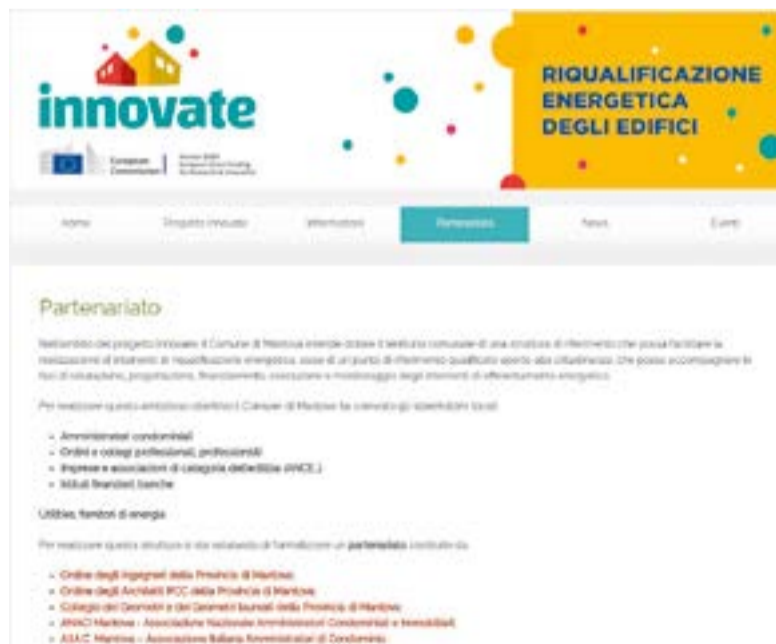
innovate

European Commission | Horizon 2020 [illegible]

RIQUALIFICAZIONE ENERGETICA DEGLI EDIFICI

Home | Progetto Innovate | Informazioni | Partenariato | News | Eventi

Partenariato

Nell'ambito del progetto Innovate il Comune di Mantova intende dotare il territorio comunale di una struttura di riferimento che possa facilitare la realizzazione di interventi di riqualificazione energetica, dotarsi di un punto di riferimento qualificato aperto alla cittadinanza. Che possa accompagnare le fasi di valutazione, progettazione, finanziamento, esecuzione e monitoraggio degli interventi di efficientamento energetico.

Per realizzare questo ambizioso obiettivo il Comune di Mantova ha coinvolto gli stakeholders locali:

- Amministratori condominiali
- Ordini e collegi professionali, professionisti
- Imprese e associazioni di categoria dell'edilizia (ANCE,)
- Istituti finanziari, banche

Utilities, fornitori di energia

Per realizzare questa struttura è sta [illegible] di formalizzare un partenariato costituito da:

- Ordine degli Ingegneri della Provincia di Mantova
- Ordine degli Architetti PPC della Provincia di Mantova
- Collegio dei Geometri e dei Geometri laureati della Provincia di Mantova
- ANACI Mantova - Associazione Nazionale Amministratori Condominiali e Immobiliari
- A.N.A.C. Mantova - Associazione Italiana Amministratori di Condominio